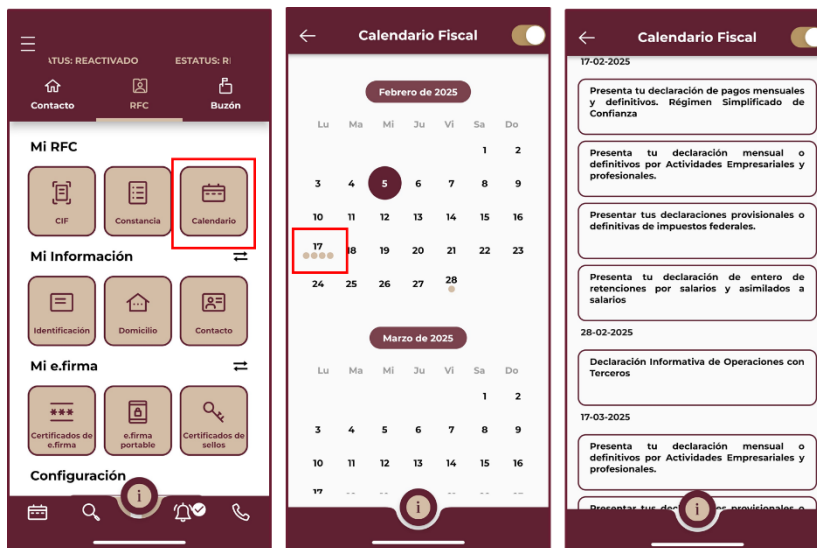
TATUS: REACTIVADO ESTATUS: R

Contacto RFC Buzón

Mi RFC

CIF Constancia Calendario

Mi Información

Identificación Domicilio Contacto

Mi e.firma

Certificados de e.firma e.firma portable Certificados de sellos

Configuración

i

Calendario Fiscal

Febrero de 2025

| Lu | Ma | Mi | Ju | Vi | Sa | Do |
|---|---|---|---|---|---|---|
| | | | | | 1 | 2 |
| 3 | 4 | 5 | 6 | 7 | 8 | 9 |
| 10 | 11 | 12 | 13 | 14 | 15 | 16 |
| 17 | 18 | 19 | 20 | 21 | 22 | 23 |
| 24 | 25 | 26 | 27 | 28 | | |

Marzo de 2025

| Lu | Ma | Mi | Ju | Vi | Sa | Do |
|---|---|---|---|---|---|---|
| | | | | | 1 | 2 |
| 3 | 4 | 5 | 6 | 7 | 8 | 9 |
| 10 | 11 | 12 | 13 | 14 | 15 | 16 |
| 17 | | | | | | |

i

Calendario Fiscal

17-02-2025

Presenta tu declaración de pagos mensuales y definitivos. Régimen Simplificado de Confianza

Presenta tu declaración mensual o definitivos por Actividades Empresariales y profesionales.

Presentar tus declaraciones provisionales o definitivas de impuestos federales.

Presenta tu declaración de entero de retenciones por salarios y asimilados a salarios

28-02-2025

Declaración Informativa de Operaciones con Terceros

17-03-2025

Presenta tu declaración mensual o definitivos por Actividades Empresariales y profesionales.

Presentar tus dec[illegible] provisionales o

i